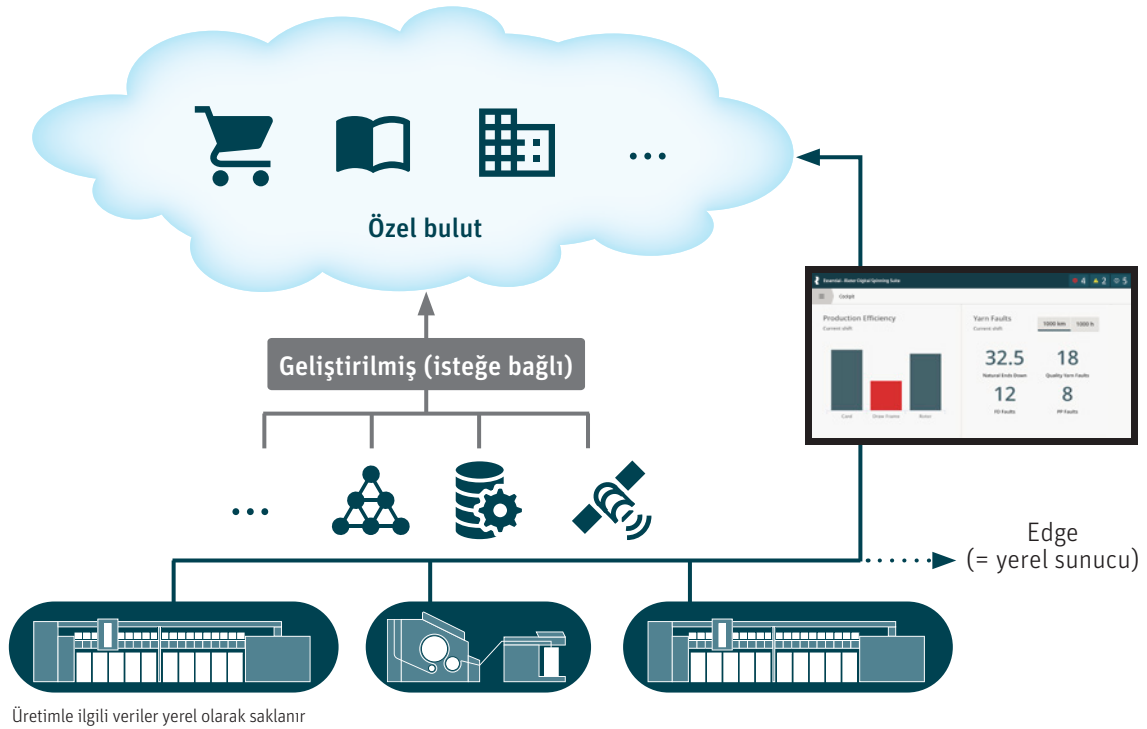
...

Özel bulut

Geliştirilmiş (isteğe bağlı)

...

Essential - Rieter Digital Spinning Suite 4 2 5

Cockpit

Production Efficiency
Current shift

Card Draw Frame Rotor

Yarn Faults
Current shift

1000 km 1000 h

32.5
Natural Ends Down

18
Quality Yarn Faults

12
FD Faults

8
PP Faults

Edge
(= yerel sunucu)

Üretimle ilgili veriler yerel olarak saklanır